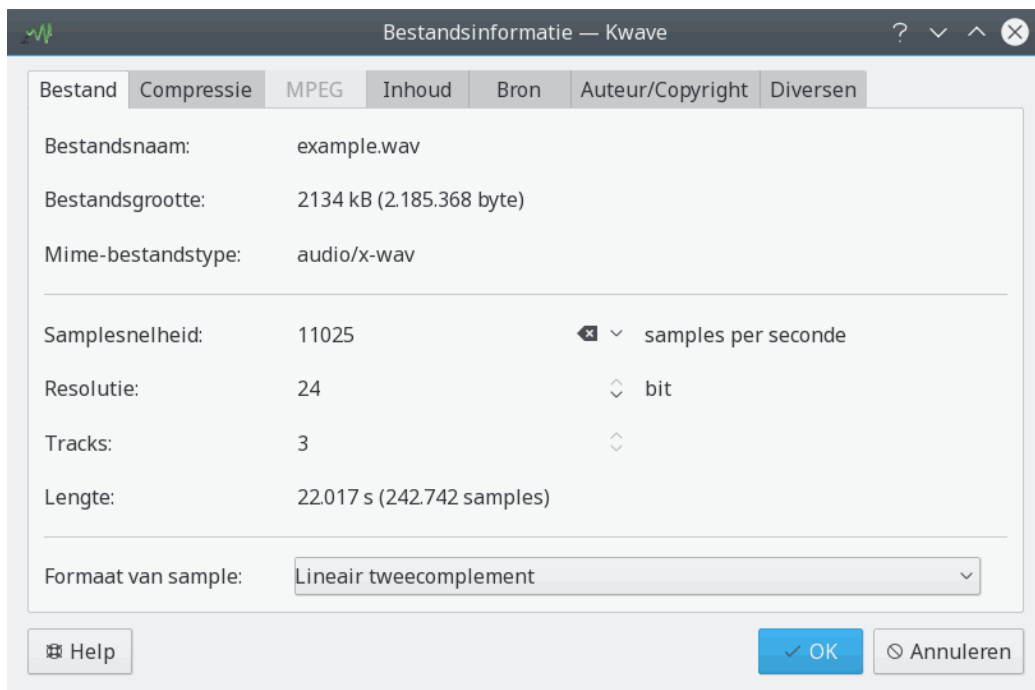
Bestandsinformatie — Kwave

Bestand | Compressie | MPEG | Inhoud | Bron | Auteur/Copyright | Diversen

Bestandsnaam: example.wav

Bestandsgrootte: 2134 kB (2.185.368 byte)

Mime-bestandstype: audio/x-wav

Samplesnelheid: 11025 samples per seconde

Resolutie: 24 bit

Tracks: 3

Lengte: 22.017 s (242.742 samples)

Formaat van sample: Lineair tweecomplement

Help

OK

Annuleren